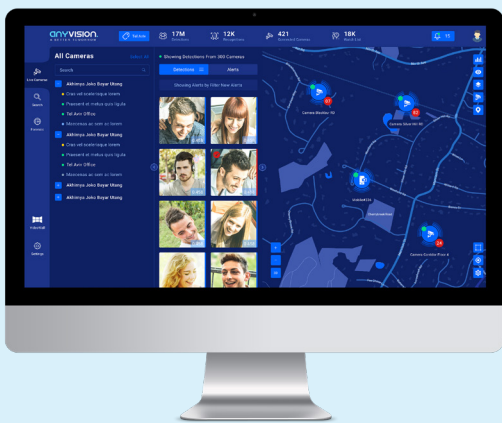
anyvision.

17M

12K

421

18K

All Cameras

Search

Akhimya Joko Bayar Utang

Cras vel scelerisque lorem

Praesent et metus quis ligula

Tel Aviv Office

Maecenas ac sem ac lorem

Akhimya Joko Bayar Utang

Cras vel scelerisque lorem

Praesent et metus quis ligula

Tel Aviv Office

Maecenas ac sem ac lorem

Akhimya Joko Bayar Utang

Akhimya Joko Bayar Utang

Showing Detections From 180 Cameras

Detections

Alerts

Settings

Camera Blackbur 159

Camera Silver 391-83

Camera Gordon Place 4

97

24